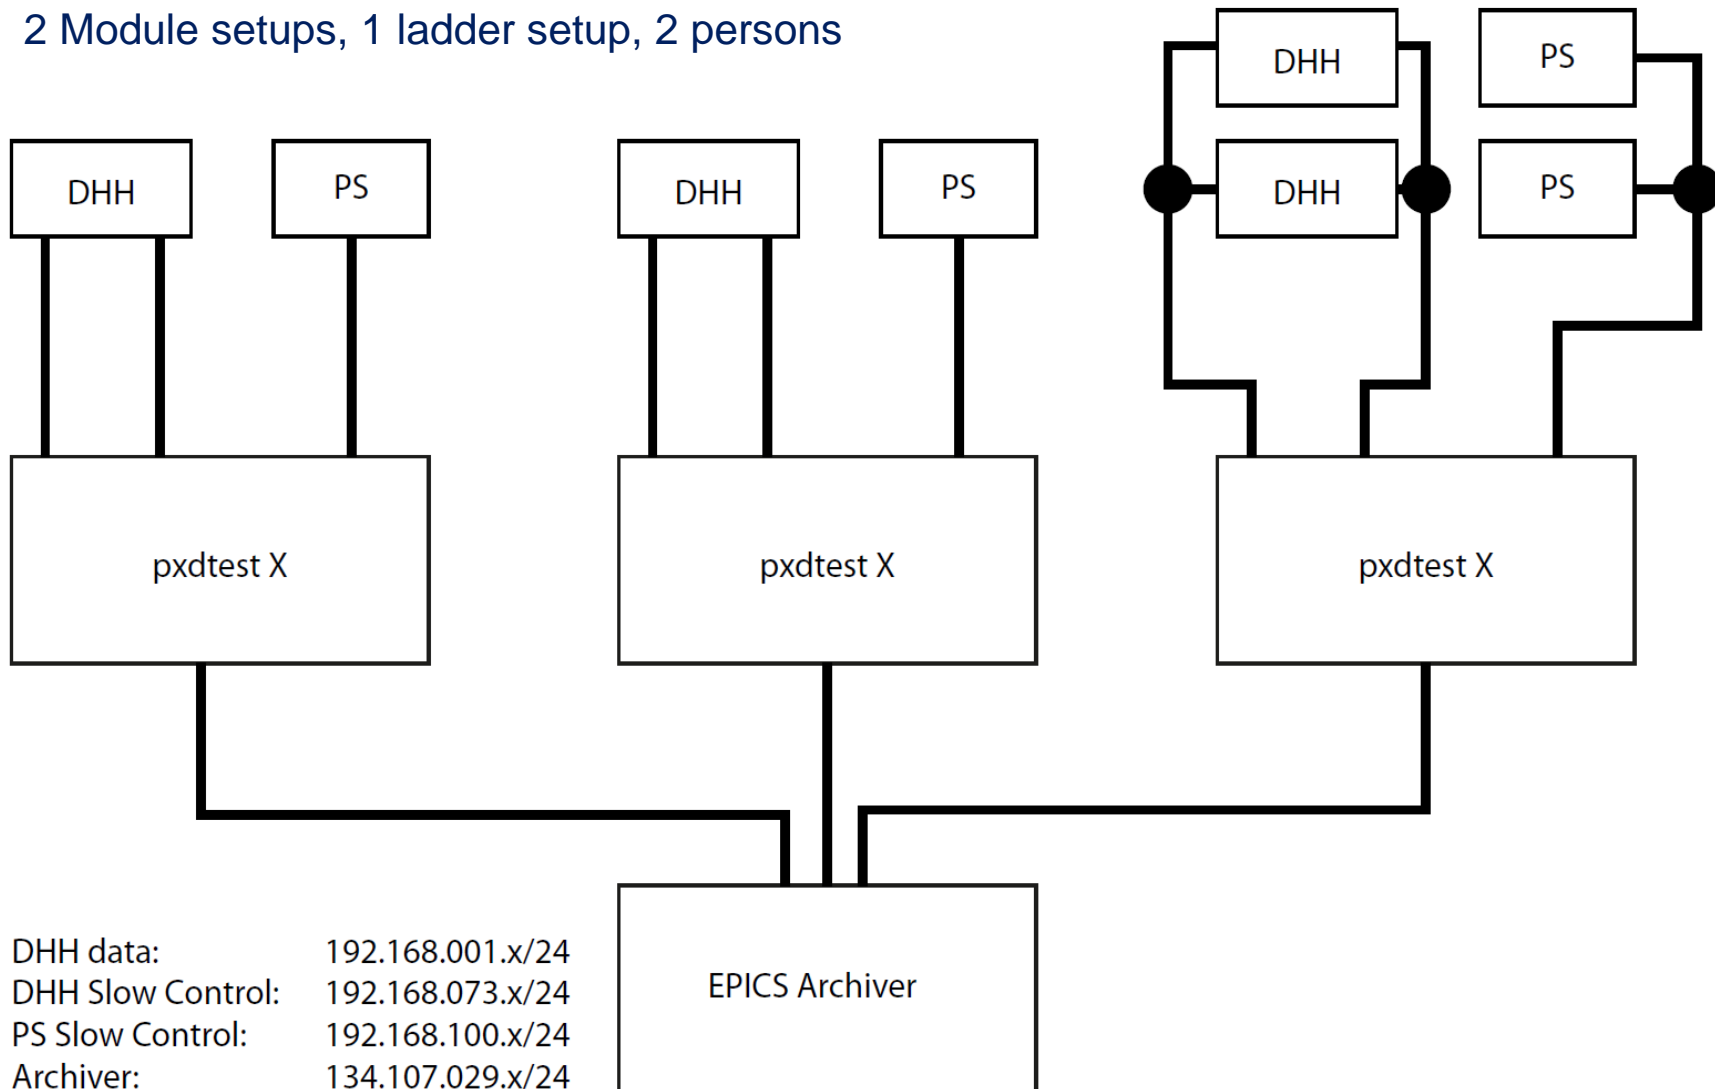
2 Module setups, 1 ladder setup, 2 persons

DHH

PS

DHH

PS

DHH

PS

DHH

PS

pxdtest X

pxdtest X

pxdtest X

EPICS Archiver

| DHH data: | 192.168.001.x/24 |
|---|---|
| DHH Slow Control: | 192.168.073.x/24 |
| PS Slow Control: | 192.168.100.x/24 |
| Archiver: | 134.107.029.x/24 |